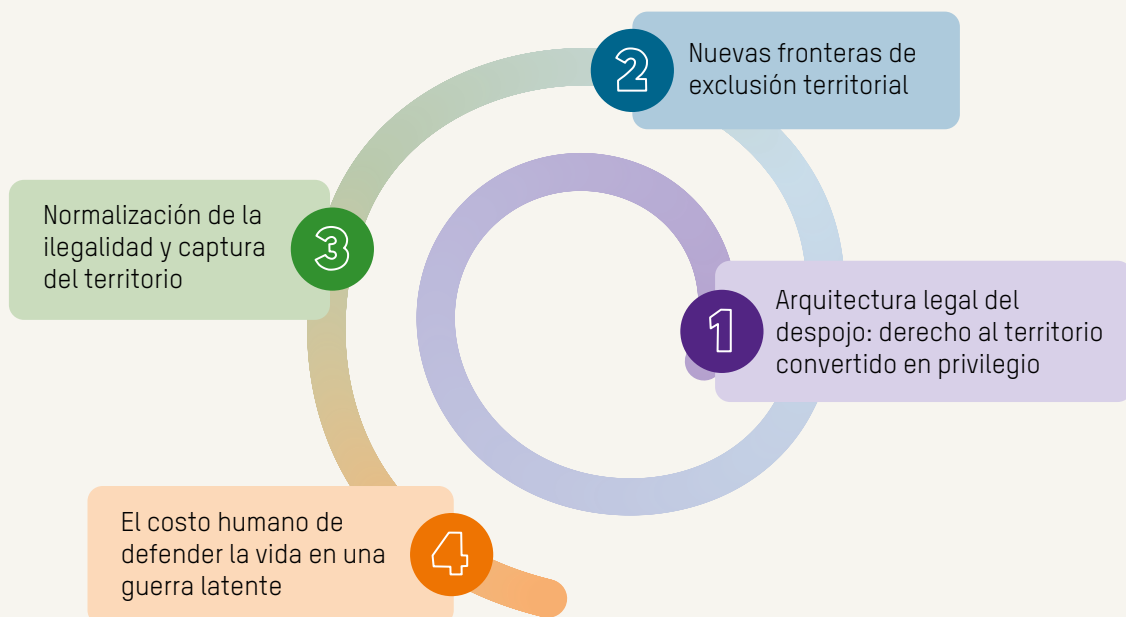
1
Arquitectura legal del despojo: derecho al territorio convertido en privilegio

2
Nuevas fronteras de exclusión territorial

3
Normalización de la ilegalidad y captura del territorio

4
El costo humano de defender la vida en una guerra latente